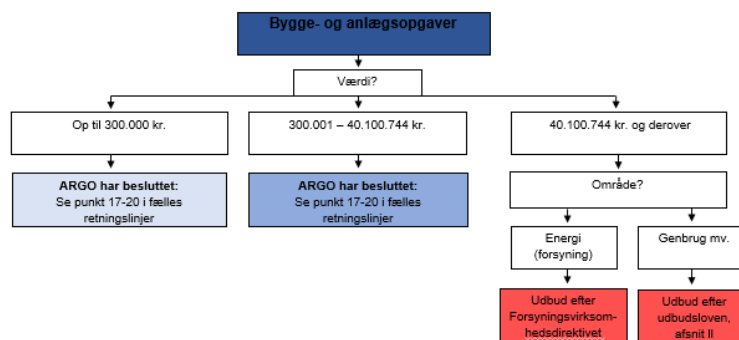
Bygge- og anlægsopgaver

Værdi?

Op til 300.000 kr.

300.001 – 40.100.744 kr.

40.100.744 kr. og derover

ARGO har besluttet:
Se punkt 17-20 i fælles retningslinjer

ARGO har besluttet:
Se punkt 17-20 i fælles retningslinjer

Område?

Energi (forsyning)

Genbrug mv.

Udbud efter Forsyningsvirksomhedsdirektivet

Udbud efter udbudsloven, afsnit II